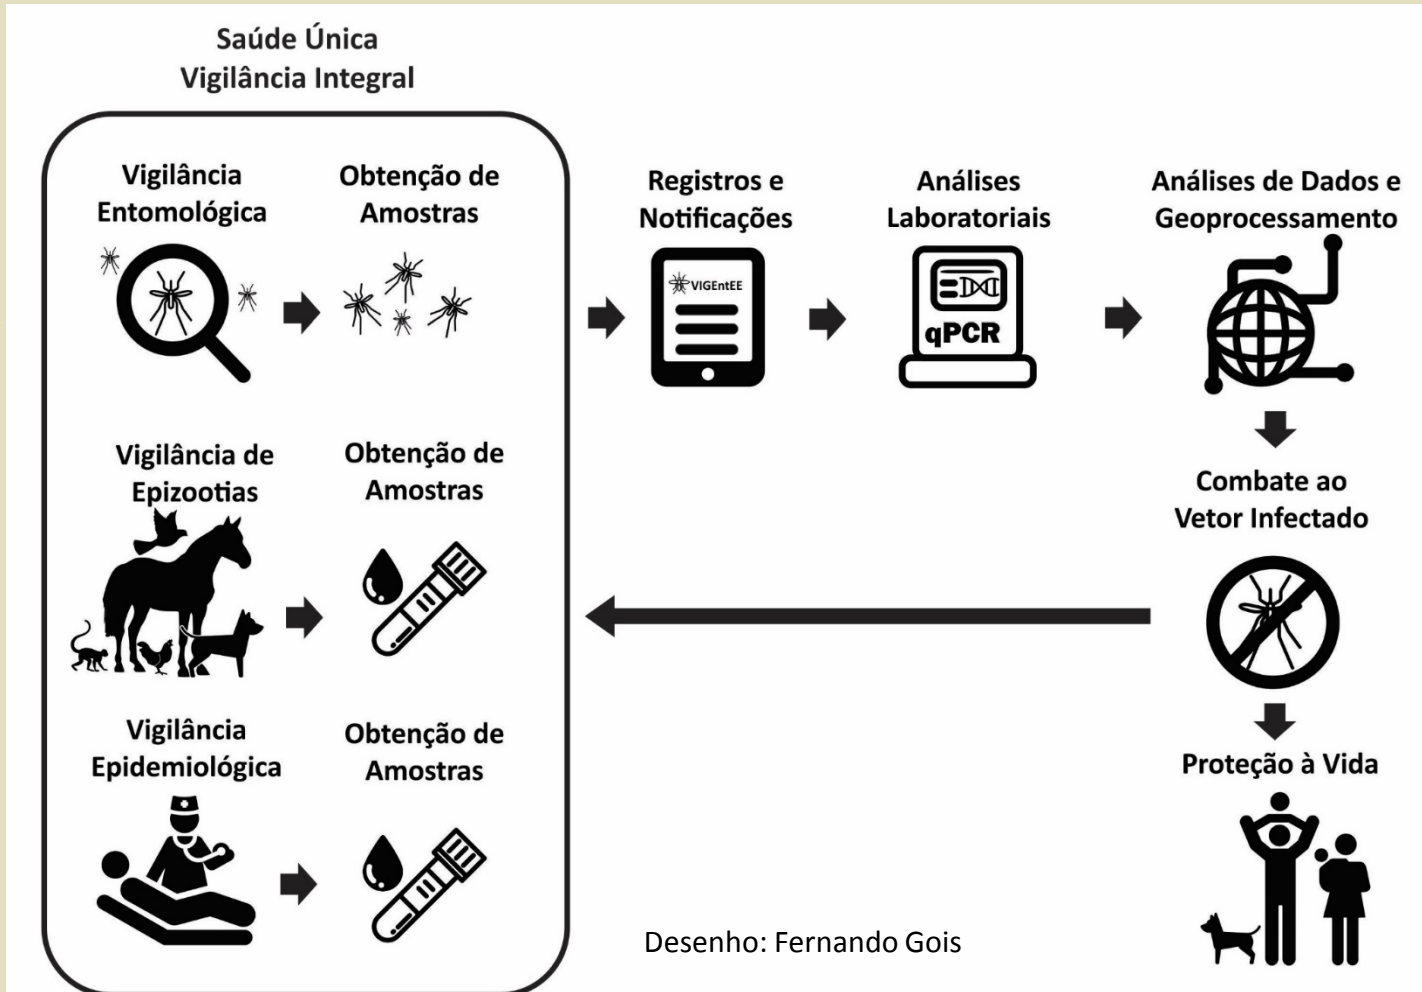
Saúde Única
Vigilância Integral

Vigilância Entomológica

Obtenção de Amostras

Vigilância de Epizootias

Obtenção de Amostras

Vigilância Epidemiológica

Obtenção de Amostras

Registros e Notificações

VIGEntEE

Análises Laboratoriais

qPCR

Análises de Dados e Geoprocessamento

Combate ao Vetor Infectado

Proteção à Vida

Desenho: Fernando Gois